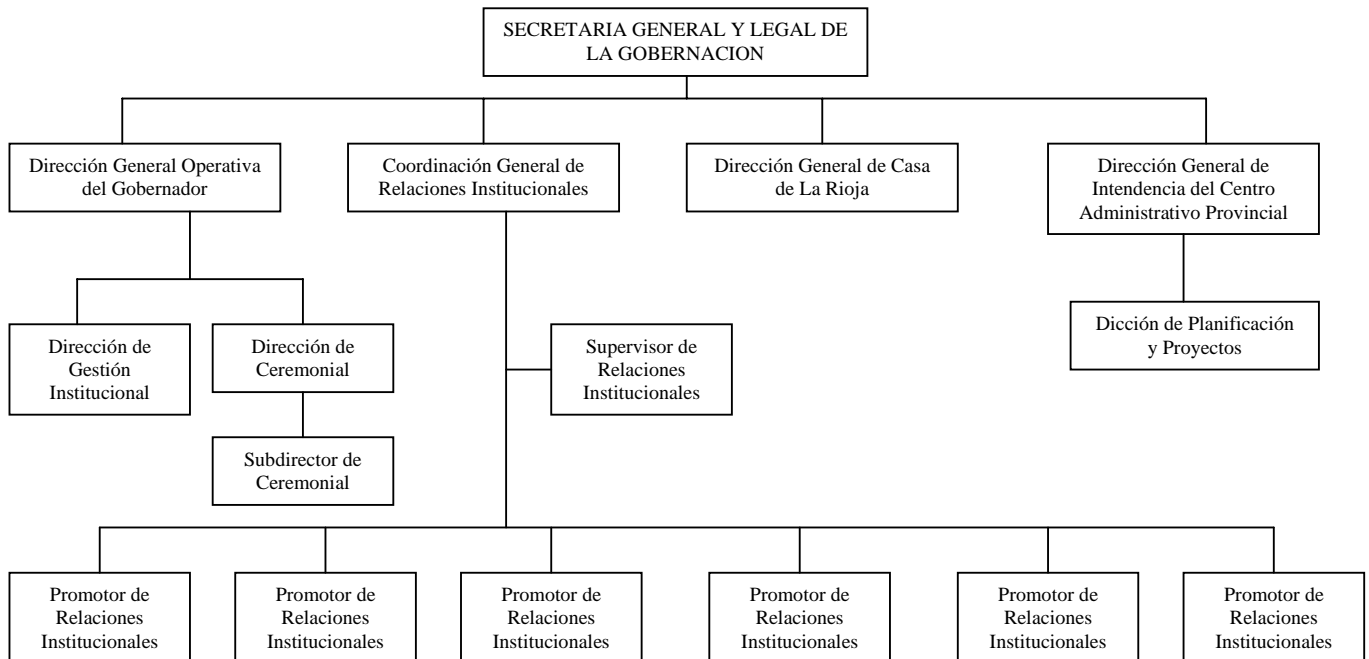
SECRETARIA GENERAL Y LEGAL DE LA GOBERNACION

Dirección General Operativa del Gobernador

Coordinación General de Relaciones Institucionales

Dirección General de Casa de La Rioja

Dirección General de Intendencia del Centro Administrativo Provincial

Dirección de Gestión Institucional

Dirección de Ceremonial

Subdirector de Ceremonial

Supervisor de Relaciones Institucionales

Dicción de Planificación y Proyectos

Promotor de Relaciones Institucionales

Promotor de Relaciones Institucionales

Promotor de Relaciones Institucionales

Promotor de Relaciones Institucionales

Promotor de Relaciones Institucionales

Promotor de Relaciones Institucionales